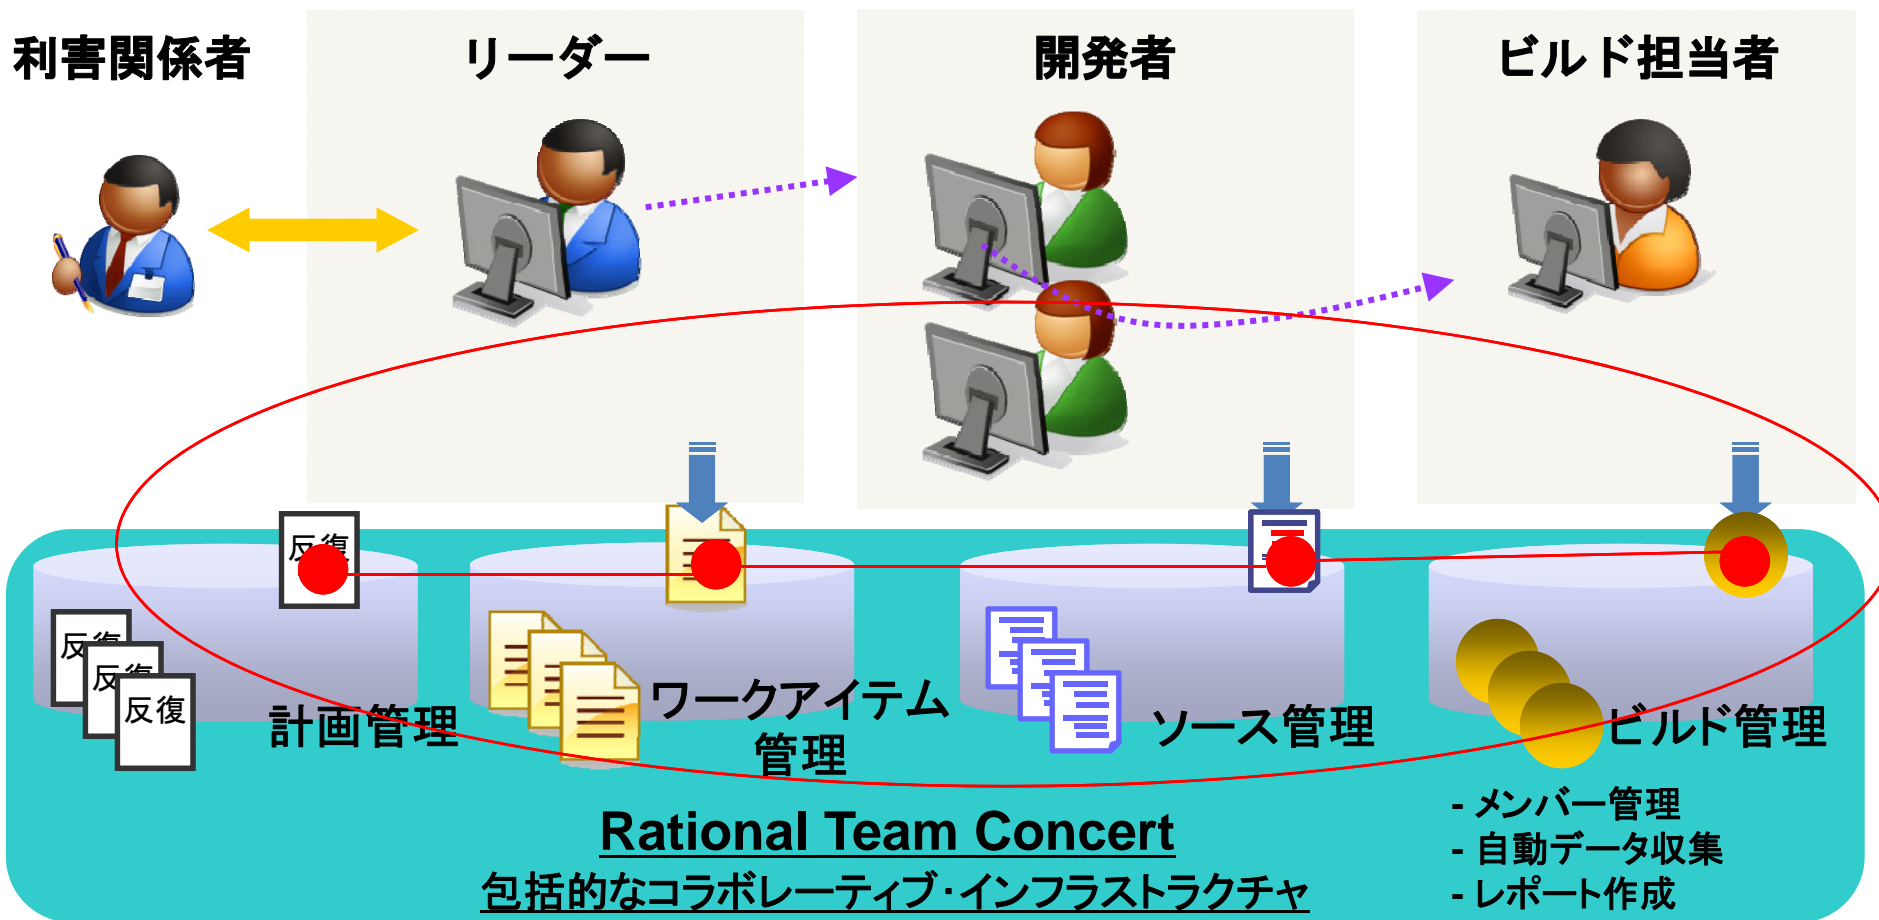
利害関係者

リーダー

開発者

ビルド担当者

反復

反復

反復

反復

計画管理

ワークアイテム管理

ソース管理

ビルド管理

- メンバー管理
- 自動データ収集
- レポート作成

Rational Team Concert

包括的なコラボレーティブ･インフラストラクチャ